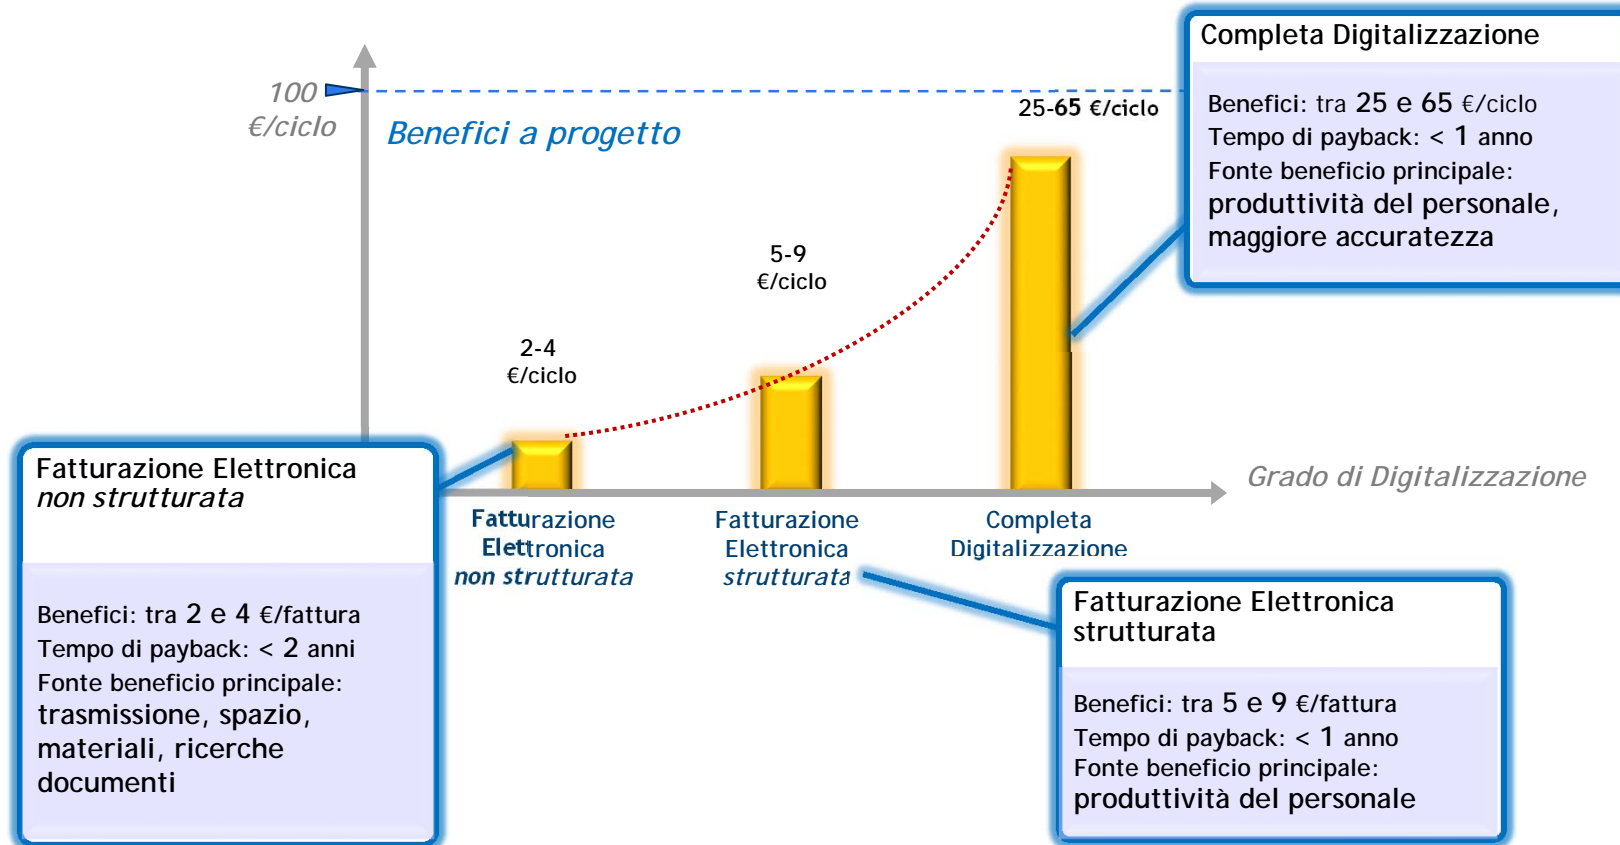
100
€/ciclo

Benefici a progetto

25-65 €/ciclo

Completa Digitalizzazione

Benefici: tra 25 e 65 €/ciclo
Tempo di payback: < 1 anno
Fonte beneficio principale:
produttività del personale, maggiore accuratezza

5-9
€/ciclo

2-4
€/ciclo

Grado di Digitalizzazione

Fatturazione Elettronica
non strutturata

Benefici: tra 2 e 4 €/fattura
Tempo di payback: < 2 anni
Fonte beneficio principale:
trasmissione, spazio, materiali, ricerche documenti

Fatturazione Elettronica non strutturata

Fatturazione Elettronica strutturata

Completa Digitalizzazione

Fatturazione Elettronica
strutturata

Benefici: tra 5 e 9 €/fattura
Tempo di payback: < 1 anno
Fonte beneficio principale:
produttività del personale